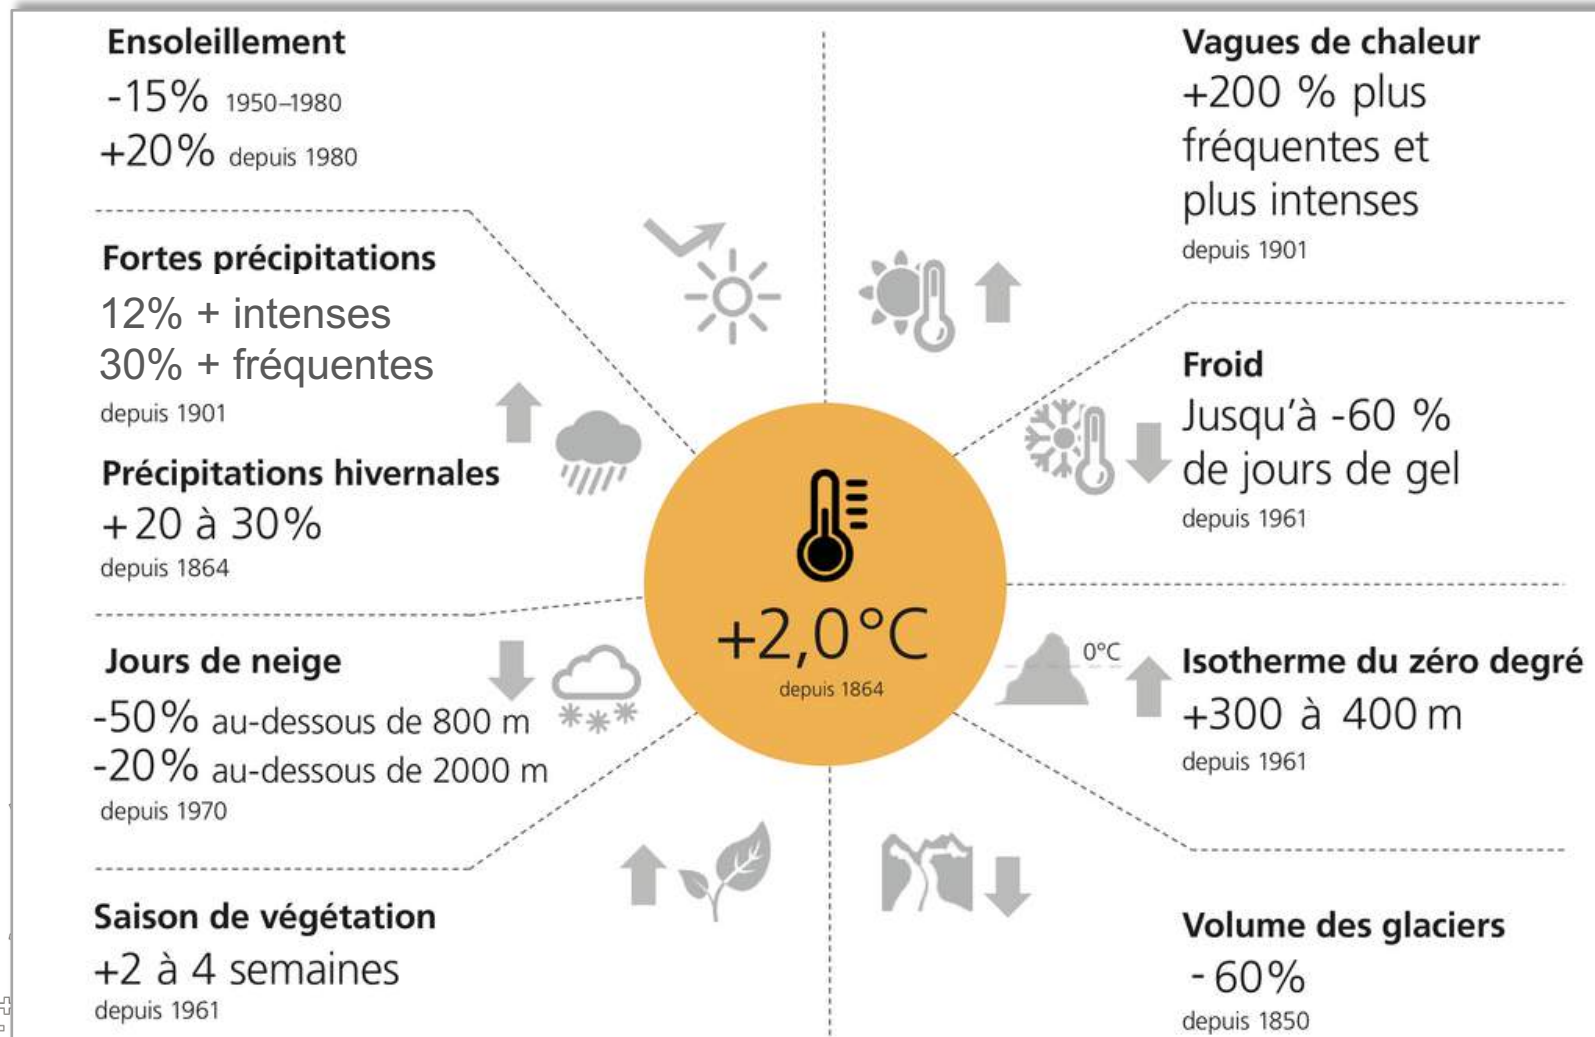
Ensoleillement
-15% 1950–1980
+20% depuis 1980

Fortes précipitations
12% + intenses
30% + fréquentes
depuis 1901

Précipitations hivernales
+20 à 30%
depuis 1864

Jours de neige
-50% au-dessous de 800 m
-20% au-dessous de 2000 m
depuis 1970

Saison de végétation
+2 à 4 semaines
depuis 1961

+2,0°C
depuis 1864

Vagues de chaleur
+200 % plus fréquentes et plus intenses
depuis 1901

Froid
Jusqu'à -60 % de jours de gel
depuis 1961

0°C

Isotherme du zéro degré
+300 à 400 m
depuis 1961

Volume des glaciers
-60%
depuis 1850